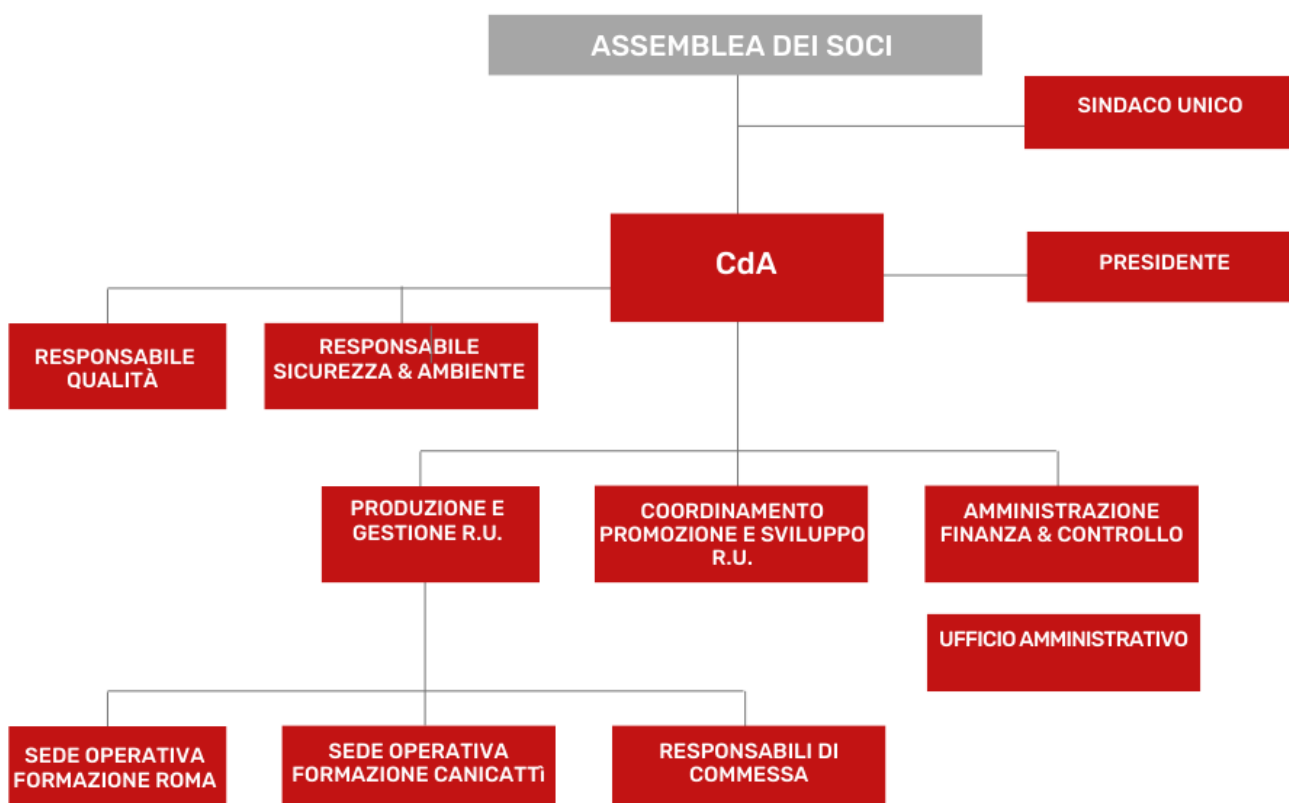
ASSEMBLEA DEI SOCI

SINDACO UNICO

CdA

PRESIDENTE

RESPONSABILE QUALITÀ

RESPONSABILE SICUREZZA & AMBIENTE

PRODUZIONE E GESTIONE R.U.

COORDINAMENTO PROMOZIONE E SVILUPPO R.U.

AMMINISTRAZIONE FINANZA & CONTROLLO

UFFICIO AMMINISTRATIVO

SEDE OPERATIVA FORMAZIONE ROMA

SEDE OPERATIVA FORMAZIONE CANICATTì

RESPONSABILI DI COMMESSA